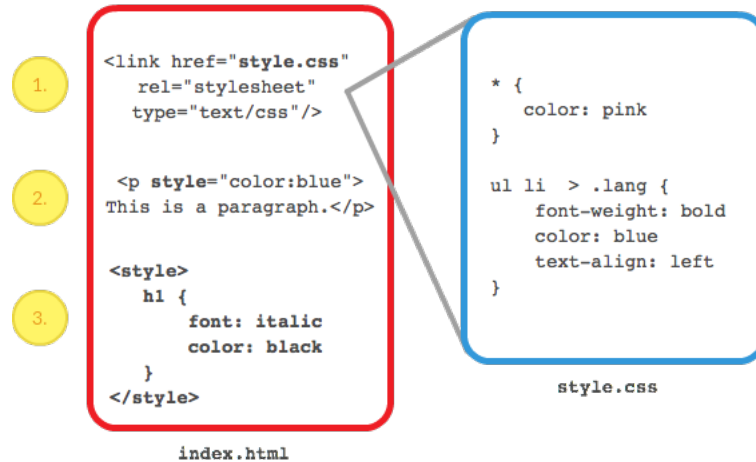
1.

<link href="style.css"
rel="stylesheet"
type="text/css"/>

2.

<p style="color:blue">
This is a paragraph.</p>

3.

<style>
h1 {
font: italic
color: black
}
</style>

index.html

* {
color: pink
}

ul li > .lang {
font-weight: bold
color: blue
text-align: left
}

style.css